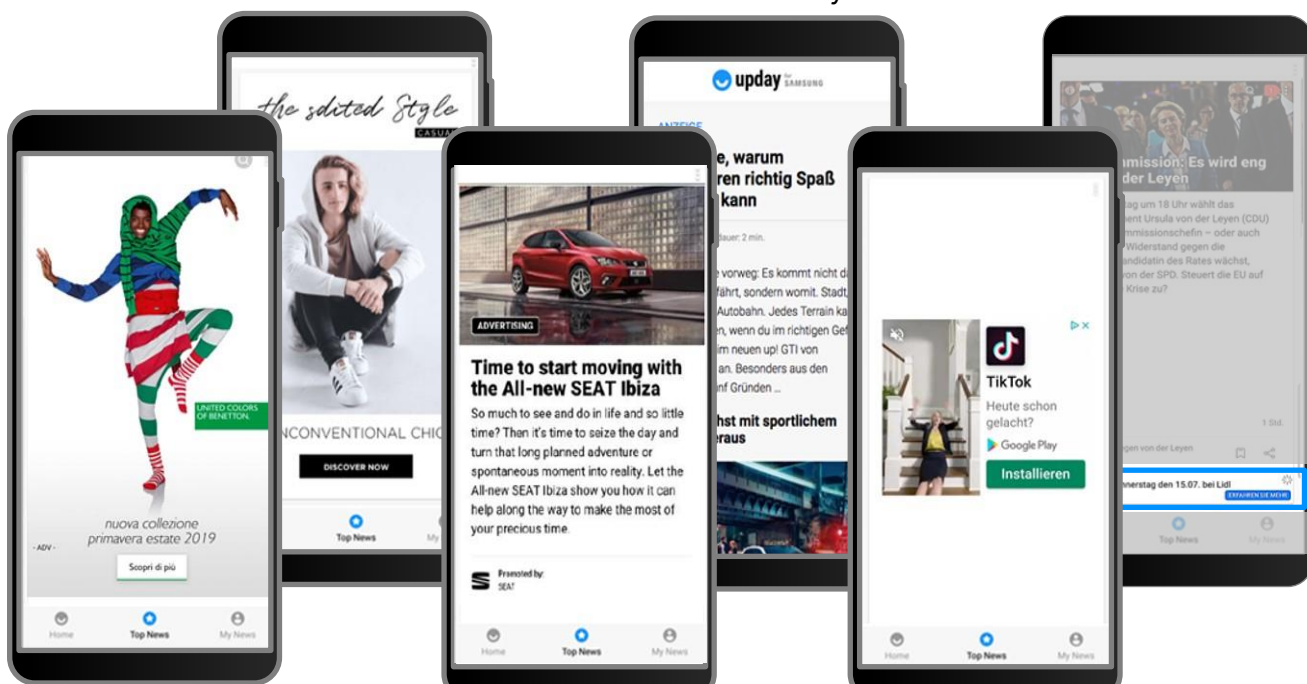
UNITED COLORS OF BENETTON.

nuova collezione primavera estate 2019

- ADV -

Scopri di più

Home Top News My News

the edited Style CASUA

UNCONVENTIONAL CHIC

DISCOVER NOW

Top News My

ADVERTISING

Time to start moving with the All-new SEAT Ibiza

So much to see and do in life and so little time? Then it's time to seize the day and turn that long planned adventure or spontaneous moment into reality. Let the All-new SEAT Ibiza show you how it can help along the way to make the most of your precious time.

Promoted by: SEAT

Home Top News My News

upday for SAMSUNG

ANZEIGE

e, warum ren richtig Spaß kann

dauer: 2 min.

vorweg: Es kommt nicht d fährt, sondern womit. Stadt, Autobahn. Jedes Terrain ka en, wenn du im richtigen Gef im neuen up! GTI von mann. Besonders aus den f Gründen ...

hst mit sportlichem raus

TikTok

Heute schon gelacht?

Google Play

Installieren

Home Top News My News

mmission: Es wird eng der Leyen

tag um 18 Uhr wählt das ment Ursula von der Leyen (CDU) mmissionschefin – oder auch Widerstand gegen die ndidatin des Rates wächst, von der SPD. Steuert die EU auf Krise zu?

1 Std.

gen von der Leyen

nerstag den 15.07. bei Lidl

ERFAHREN SIE MEHR

Top News My News